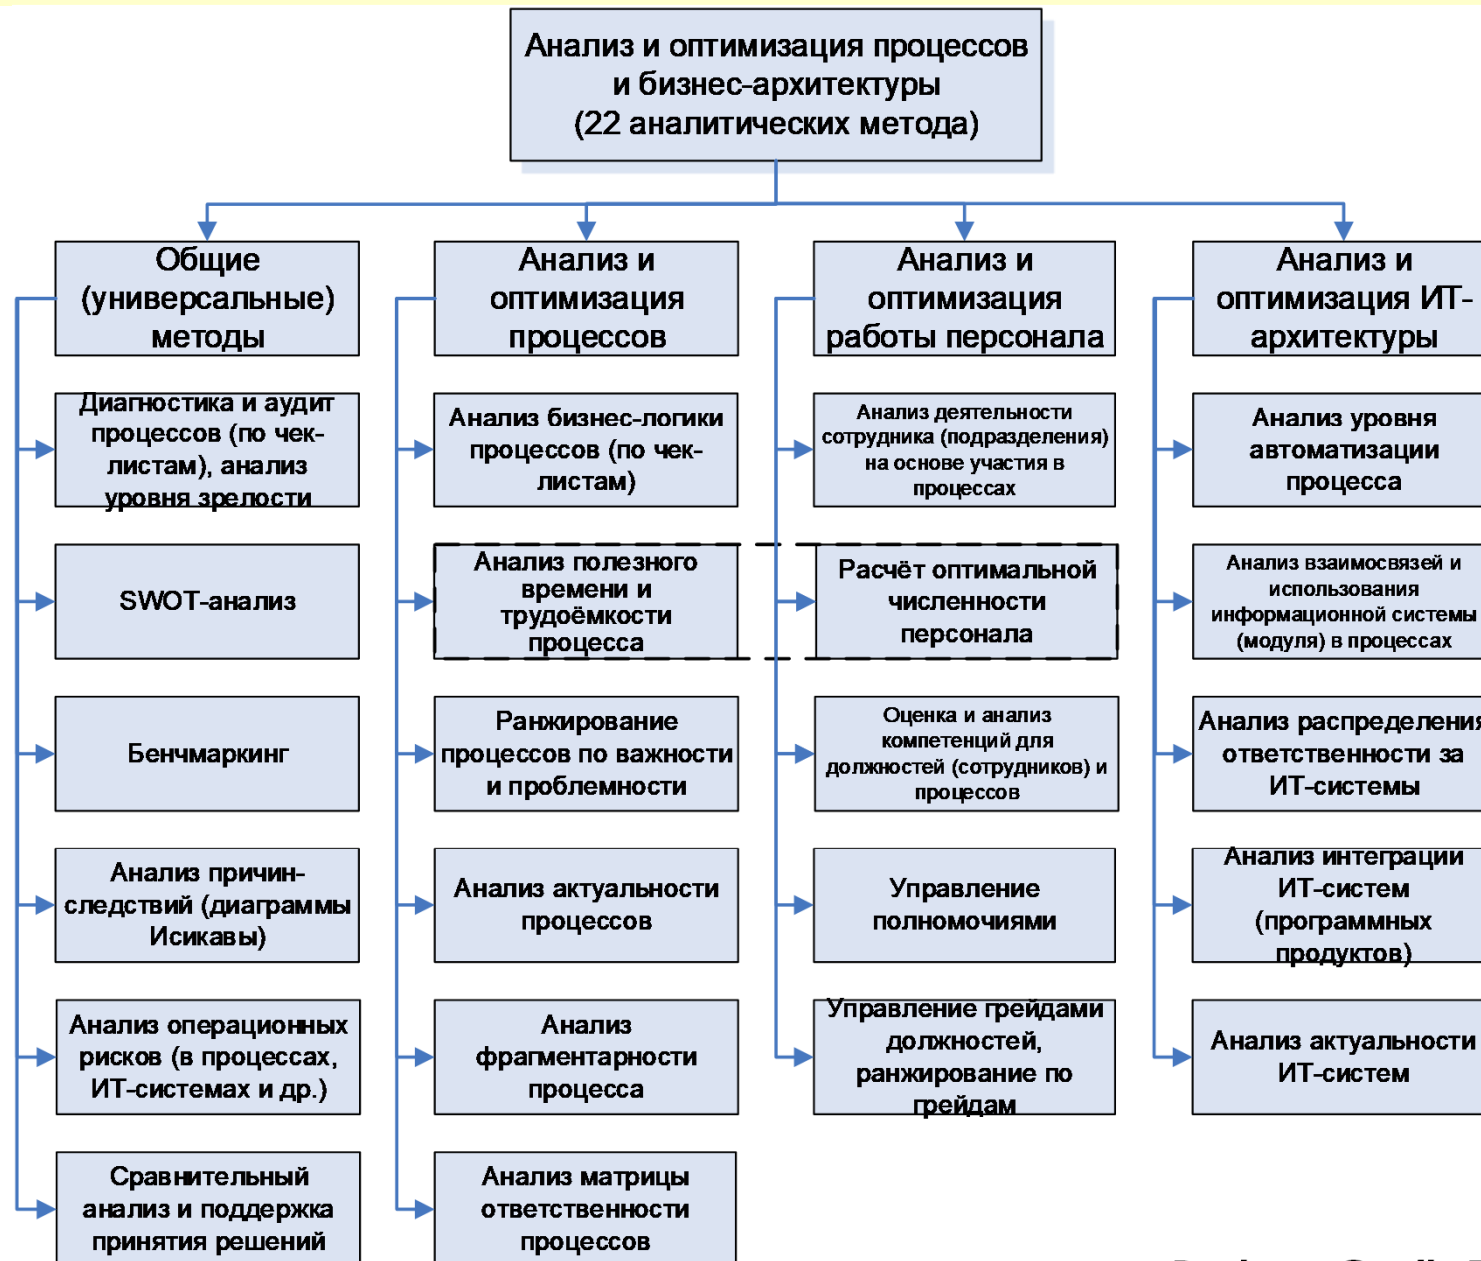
Анализ и оптимизация процессов и бизнес-архитектуры (22 аналитических метода)

Общие (универсальные) методы

Диагностика и аудит процессов (по чек-листам), анализ уровня зрелости

SWOT-анализ

Бенчмаркинг

Анализ причин-следствий (диаграммы Исикавы)

Анализ операционных рисков (в процессах, ИТ-системах и др.)

Сравнительный анализ и поддержка принятия решений

Анализ и оптимизация процессов

Анализ бизнес-логики процессов (по чек-листам)

Анализ полезного времени и трудоёмкости процесса

Ранжирование процессов по важности и проблемности

Анализ актуальности процессов

Анализ фрагментарности процесса

Анализ матрицы ответственности процессов

Анализ и оптимизация работы персонала

Анализ деятельности сотрудника (подразделения) на основе участия в процессах

Расчёт оптимальной численности персонала

Оценка и анализ компетенций для должностей (сотрудников) и процессов

Управление полномочиями

Управление грейдами должностей, ранжирование по грейдам

Анализ и оптимизация ИТ-архитектуры

Анализ уровня автоматизации процесса

Анализ взаимосвязей и использования информационной системы (модуля) в процессах

Анализ распределения ответственности за ИТ-системы

Анализ интеграции ИТ-систем (программных продуктов)

Анализ актуальности ИТ-систем